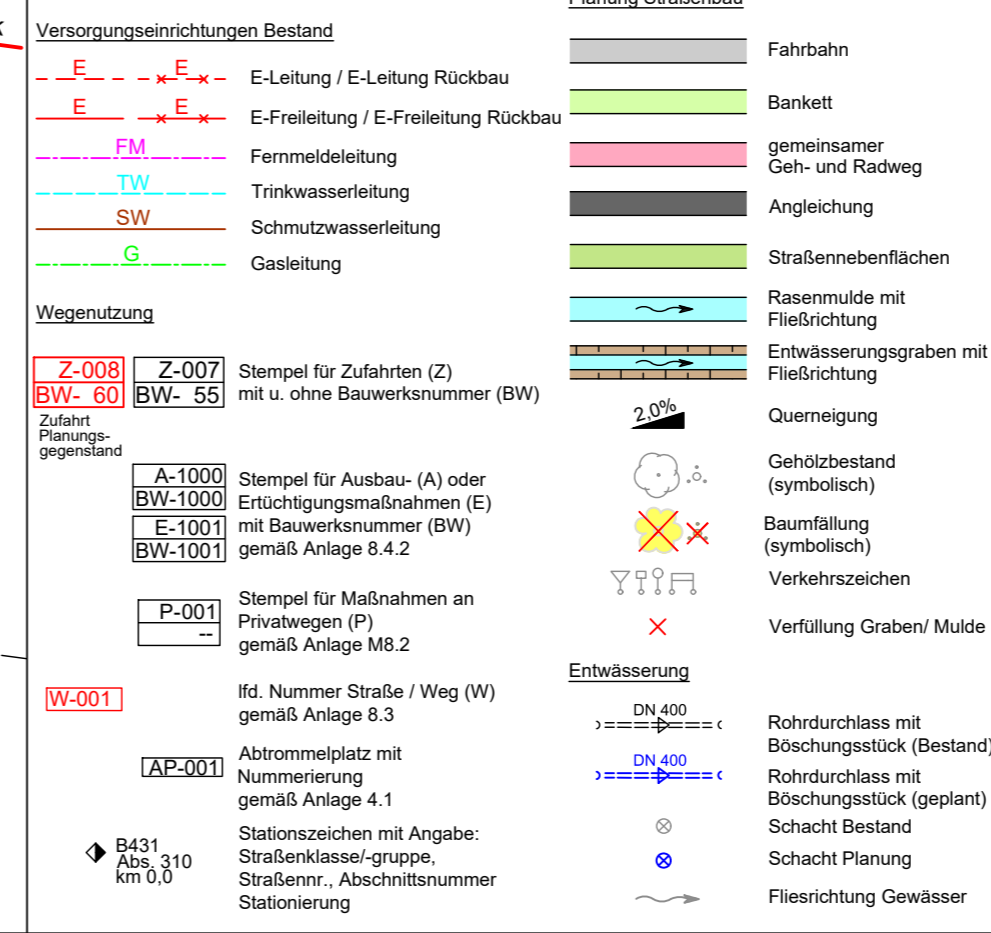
Versorgungseinrichtungen Bestand

E E
E-Leitung / E-Leitung Rückbau

E E
E-Freileitung / E-Freileitung Rückbau

FM
Fernmeldeleitung

TW
Trinkwasserleitung

SW
Schmutzwasserleitung

G
Gasleitung

Wegenutzung

| Z-008 |
|---|
| BW- 60 |

Zufahrt Planungsgegenstand

| Z-007 |
|---|
| BW- 55 |

Stempel für Zufahrten (Z) mit u. ohne Bauwerksnummer (BW)

| A-1000 |
|---|
| BW-1000 |

| E-1001 |
|---|
| BW-1001 |

Stempel für Ausbau- (A) oder Ertüchtigungsmaßnahmen (E) mit Bauwerksnummer (BW) gemäß Anlage 8.4.2

| P-001 |
|---|
| -- |

Stempel für Maßnahmen an Privatwegen (P) gemäß Anlage M8.2

W-001
lfd. Nummer Straße / Weg (W) gemäß Anlage 8.3

AP-001
Abtrommelplatz mit Nummerierung gemäß Anlage 4.1

B431 Abs. 310 km 0,0
Stationszeichen mit Angabe: Straßenklasse/-gruppe, Straßennr., Abschnittsnummer Stationierung

Planung Straßenbau

Fahrbahn

Bankett

gemeinsamer Geh- und Radweg

Angleichung

Straßennebenflächen

Rasenmulde mit Fließrichtung

Entwässerungsgraben mit Fließrichtung

2,0%
Querneigung

Gehölzbestand (symbolisch)

Baumfällung (symbolisch)

Verkehrszeichen

Verfüllung Graben/ Mulde

Entwässerung

DN 400
Rohrdurchlass mit Böschungsstück (Bestand)

DN 400
Rohrdurchlass mit Böschungsstück (geplant)

Schacht Bestand

Schacht Planung

Fliesrichtung Gewässer